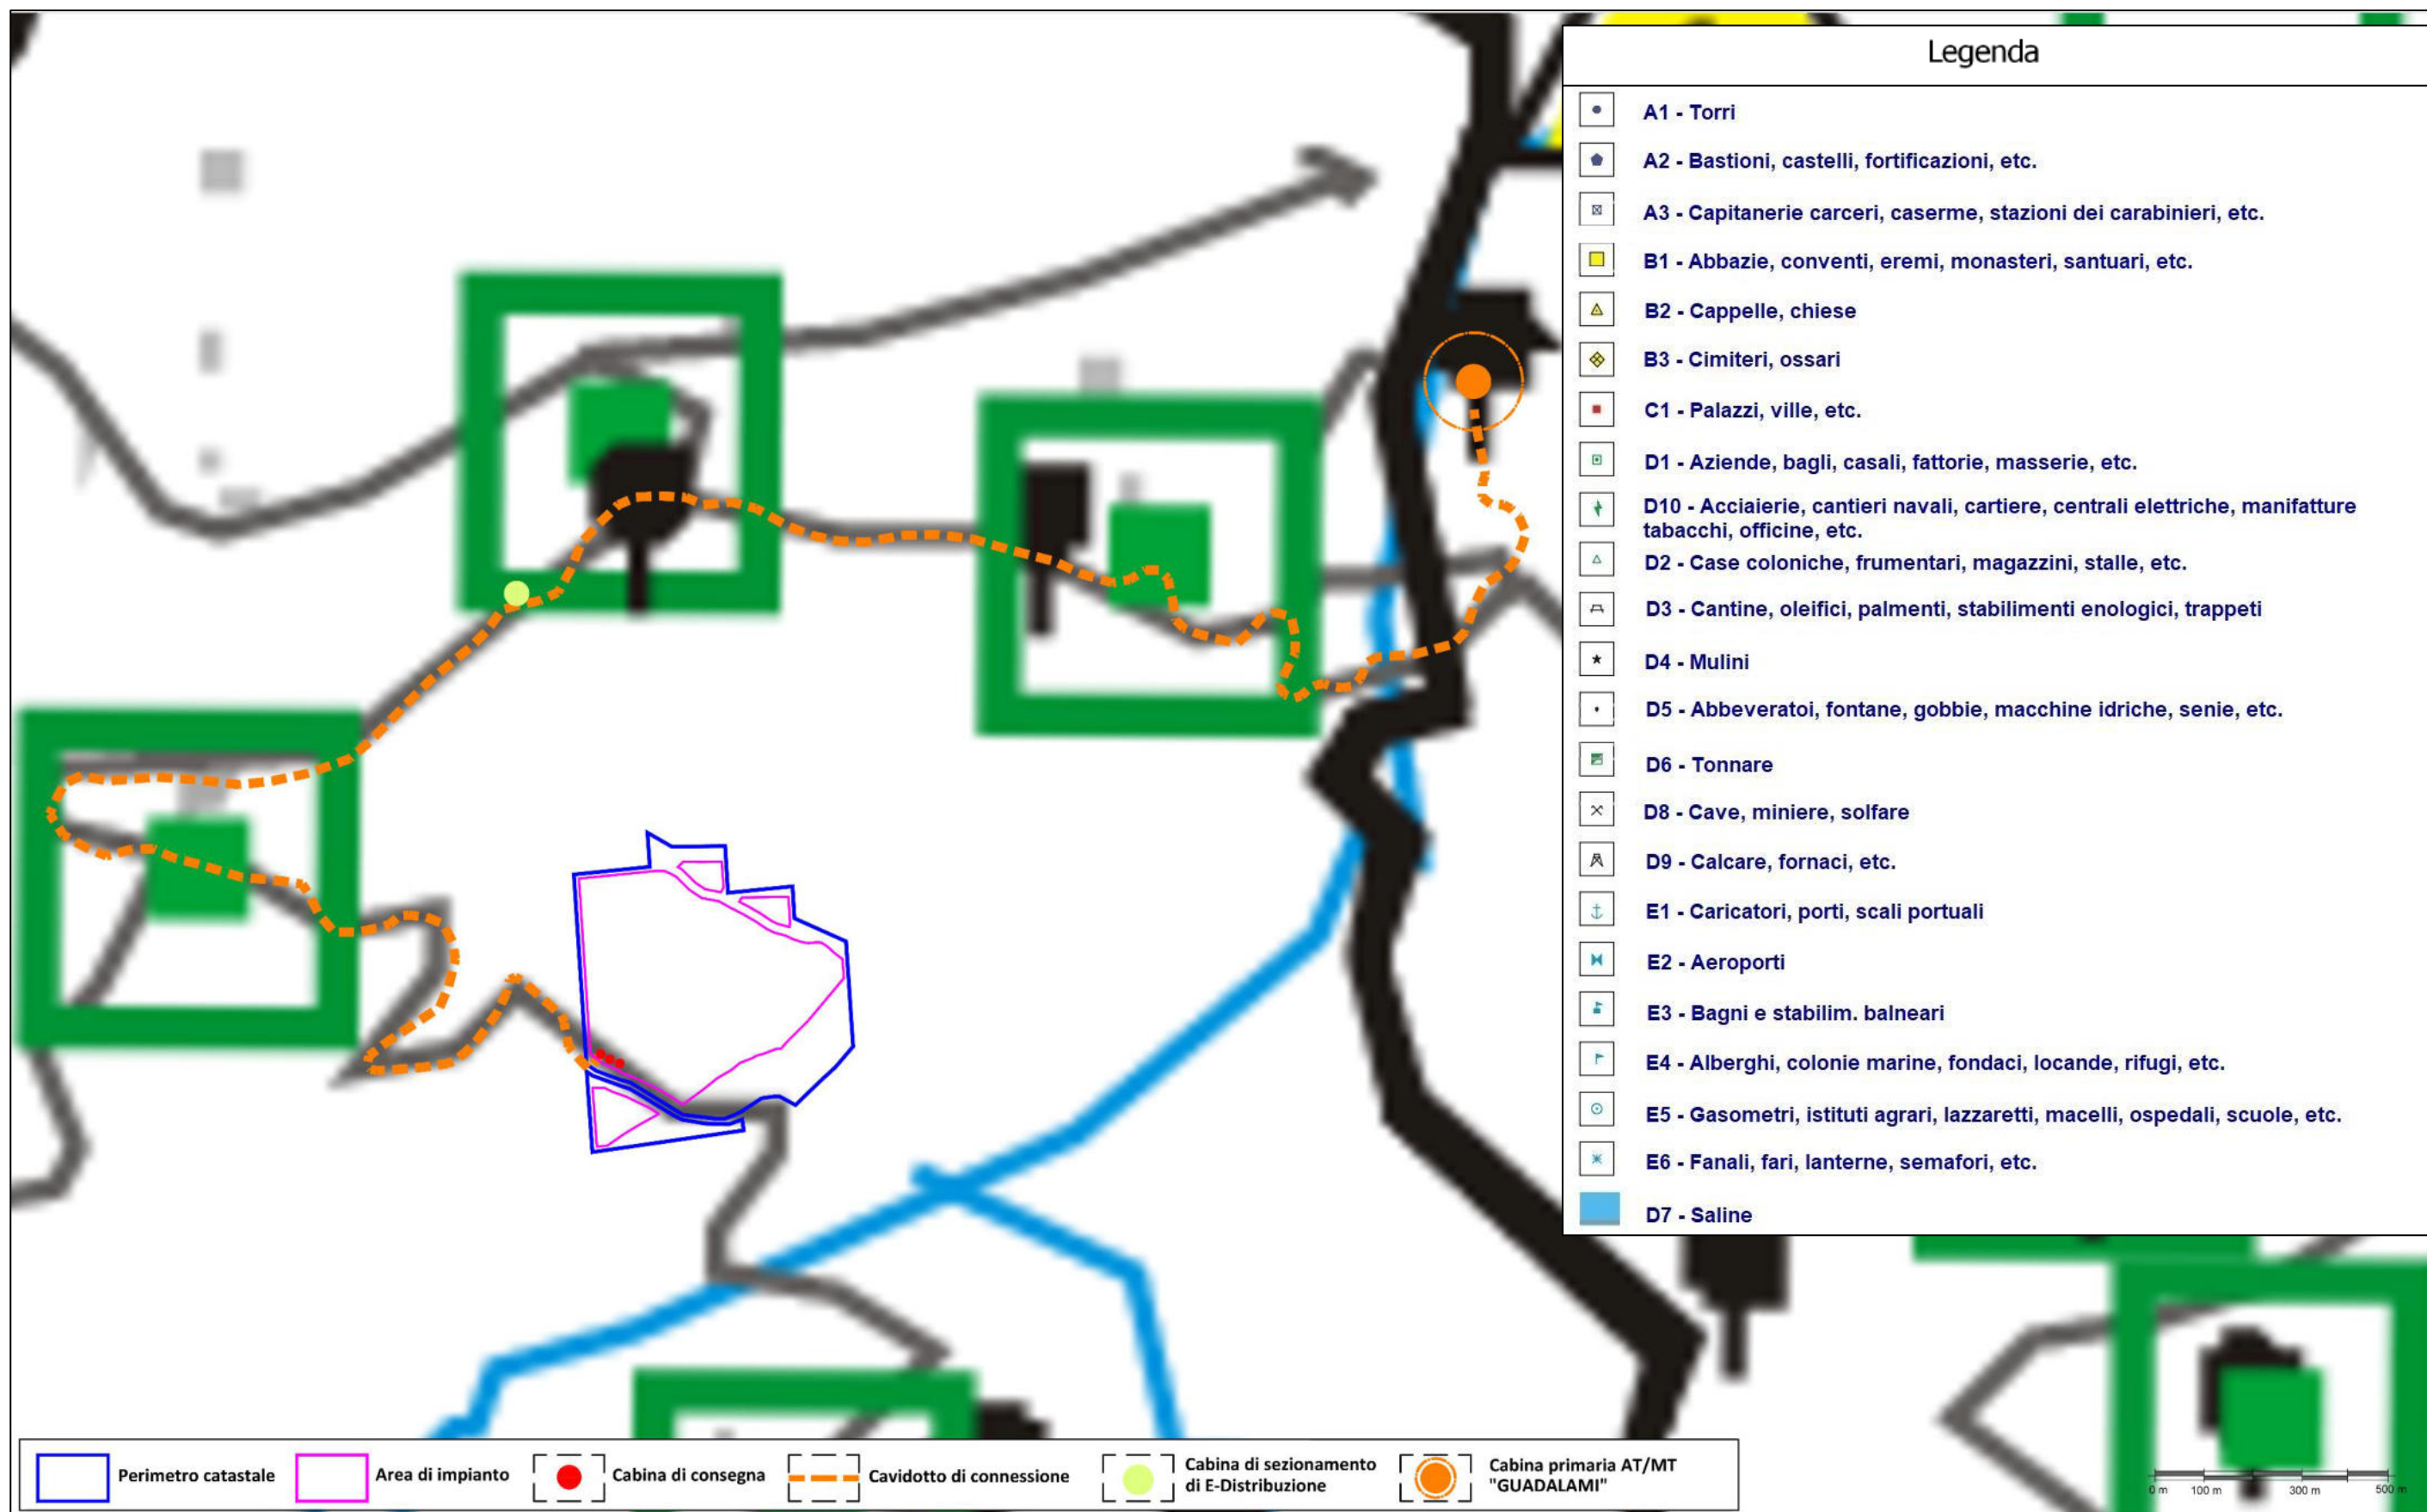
Legenda

A1 - Torri
A2 - Bastioni, castelli, fortificazioni, etc.
A3 - Capitanerie carceri, caserme, stazioni dei carabinieri, etc.
B1 - Abbazie, conventi, eremi, monasteri, santuari, etc.
B2 - Cappelle, chiese
B3 - Cimiteri, ossari
C1 - Palazzi, ville, etc.
D1 - Aziende, bagli, casali, fattorie, masserie, etc.
D10 - Acciaierie, cantieri navali, cartiere, centrali elettriche, manifatture tabacchi, officine, etc.
D2 - Case coloniche, frumentari, magazzini, stalle, etc.
D3 - Cantine, oleifici, palmenti, stabilimenti enologici, trappeti
D4 - Mulini
D5 - Abbeveratoi, fontane, gobbie, macchine idriche, senie, etc.
D6 - Tonnare
D8 - Cave, miniere, solfare
D9 - Calcare, fornaci, etc.
E1 - Caricatori, porti, scali portuali
E2 - Aeroporti
E3 - Bagni e stabilim. balneari
E4 - Alberghi, colonie marine, fondaci, locande, rifugi, etc.
E5 - Gasometri, istituti agrari, lazzaretti, macelli, ospedali, scuole, etc.
E6 - Fanali, fari, lanterne, semafori, etc.
D7 - Saline

Perimetro catastale
Area di impianto
Cabina di consegna
Cavidotto di connessione
Cabina di sezionamento di E-Distribuzione
Cabina primaria AT/MT "GUADALAMI"

0 m 100 m 300 m 500 m